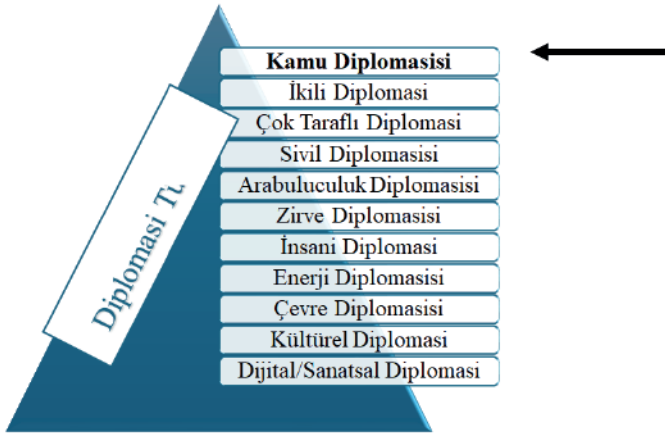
Diplomasi Tü.

Kamu Diplomasisi
İkili Diplomasi
Çok Taraflı Diplomasi
Sivil Diplomasisi
Arabuluculuk Diplomasisi
Zirve Diplomasisi
İnsani Diplomasi
Enerji Diplomasisi
Çevre Diplomasisi
Kültürel Diplomasi
Dijital/Sanatsal Diplomasi